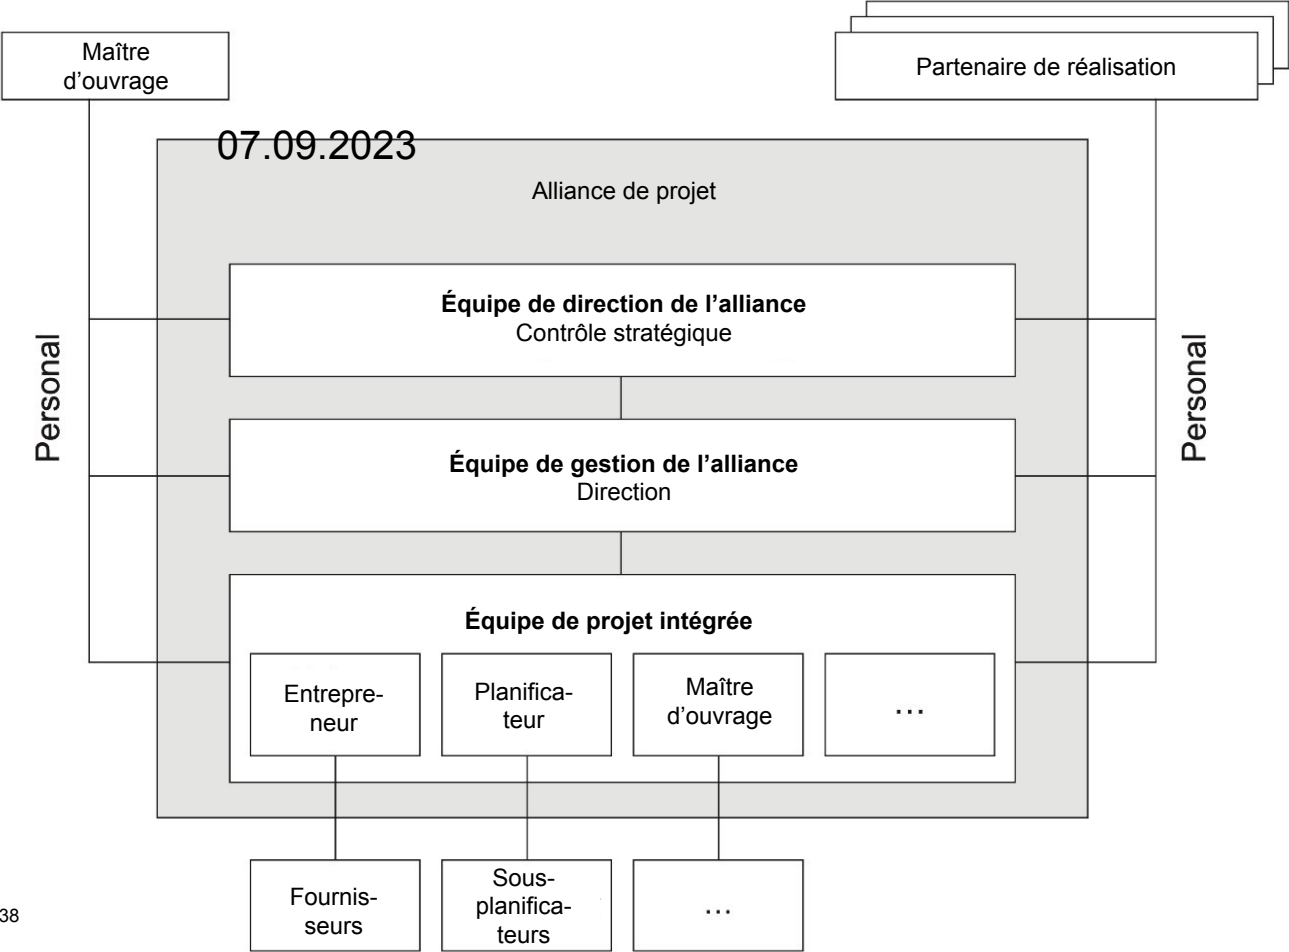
Maître d’ouvrage

Partenaire de réalisation

07.09.2023

Alliance de projet

Personal

Personal

**Équipe de direction de l’alliance**
Contrôle stratégique

**Équipe de gestion de l’alliance**
Direction

**Équipe de projet intégrée**

Entrepreneur

Planificateur

Maître d’ouvrage

…

Fournisseurs

Sous-planificateurs

…

38